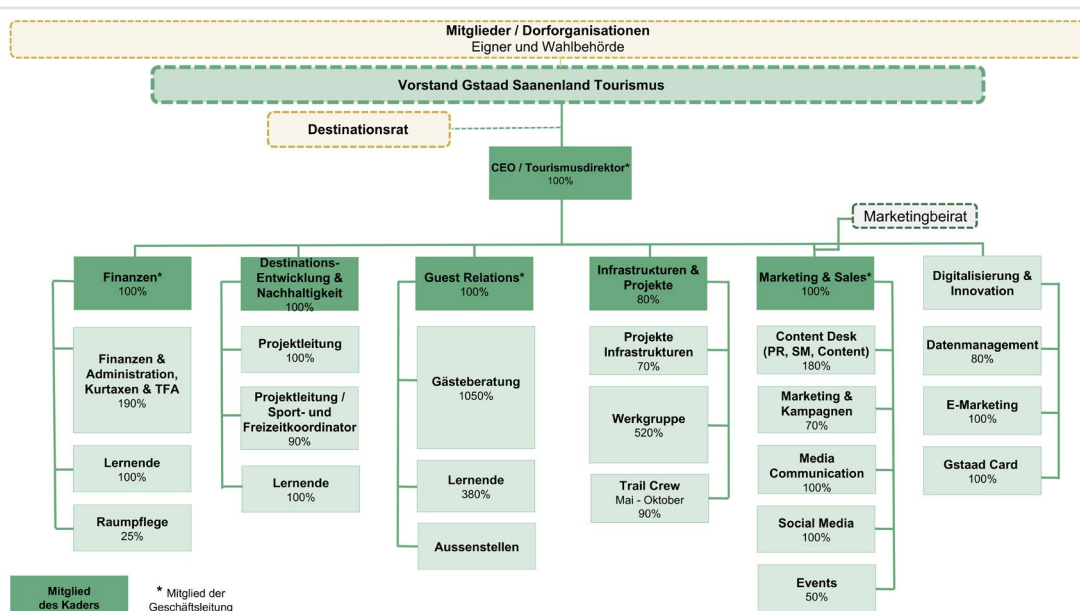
Mitglieder / Dorforganisationen
Eigner und Wahlbehörde

Vorstand Gstaad Saanenland Tourismus

Destinationsrat

CEO / Tourismusdirektor*
100%

Marketingbeirat

Finanzen*
100%

Finanzen & Administration, Kurtaxen & TFA
190%

Lernende
100%

Raumpflege
25%

Destinations-Entwicklung & Nachhaltigkeit
100%

Projektleitung
100%

Projektleitung / Sport- und Freizeitkoordinator
90%

Lernende
100%

Guest Relations*
100%

Gästeberatung
1050%

Lernende
380%

Aussenstellen

Infrastrukturen & Projekte
80%

Projekte Infrastrukturen
70%

Werkgruppe
520%

Trail Crew
Mai - Oktober
90%

Marketing & Sales*
100%

Content Desk (PR, SM, Content)
180%

Marketing & Kampagnen
70%

Media Communication
100%

Social Media
100%

Events
50%

Digitalisierung & Innovation

Datenmanagement
80%

E-Marketing
100%

Gstaad Card
100%

Mitglied des Kaders

* Mitglied der Geschäftsleitung